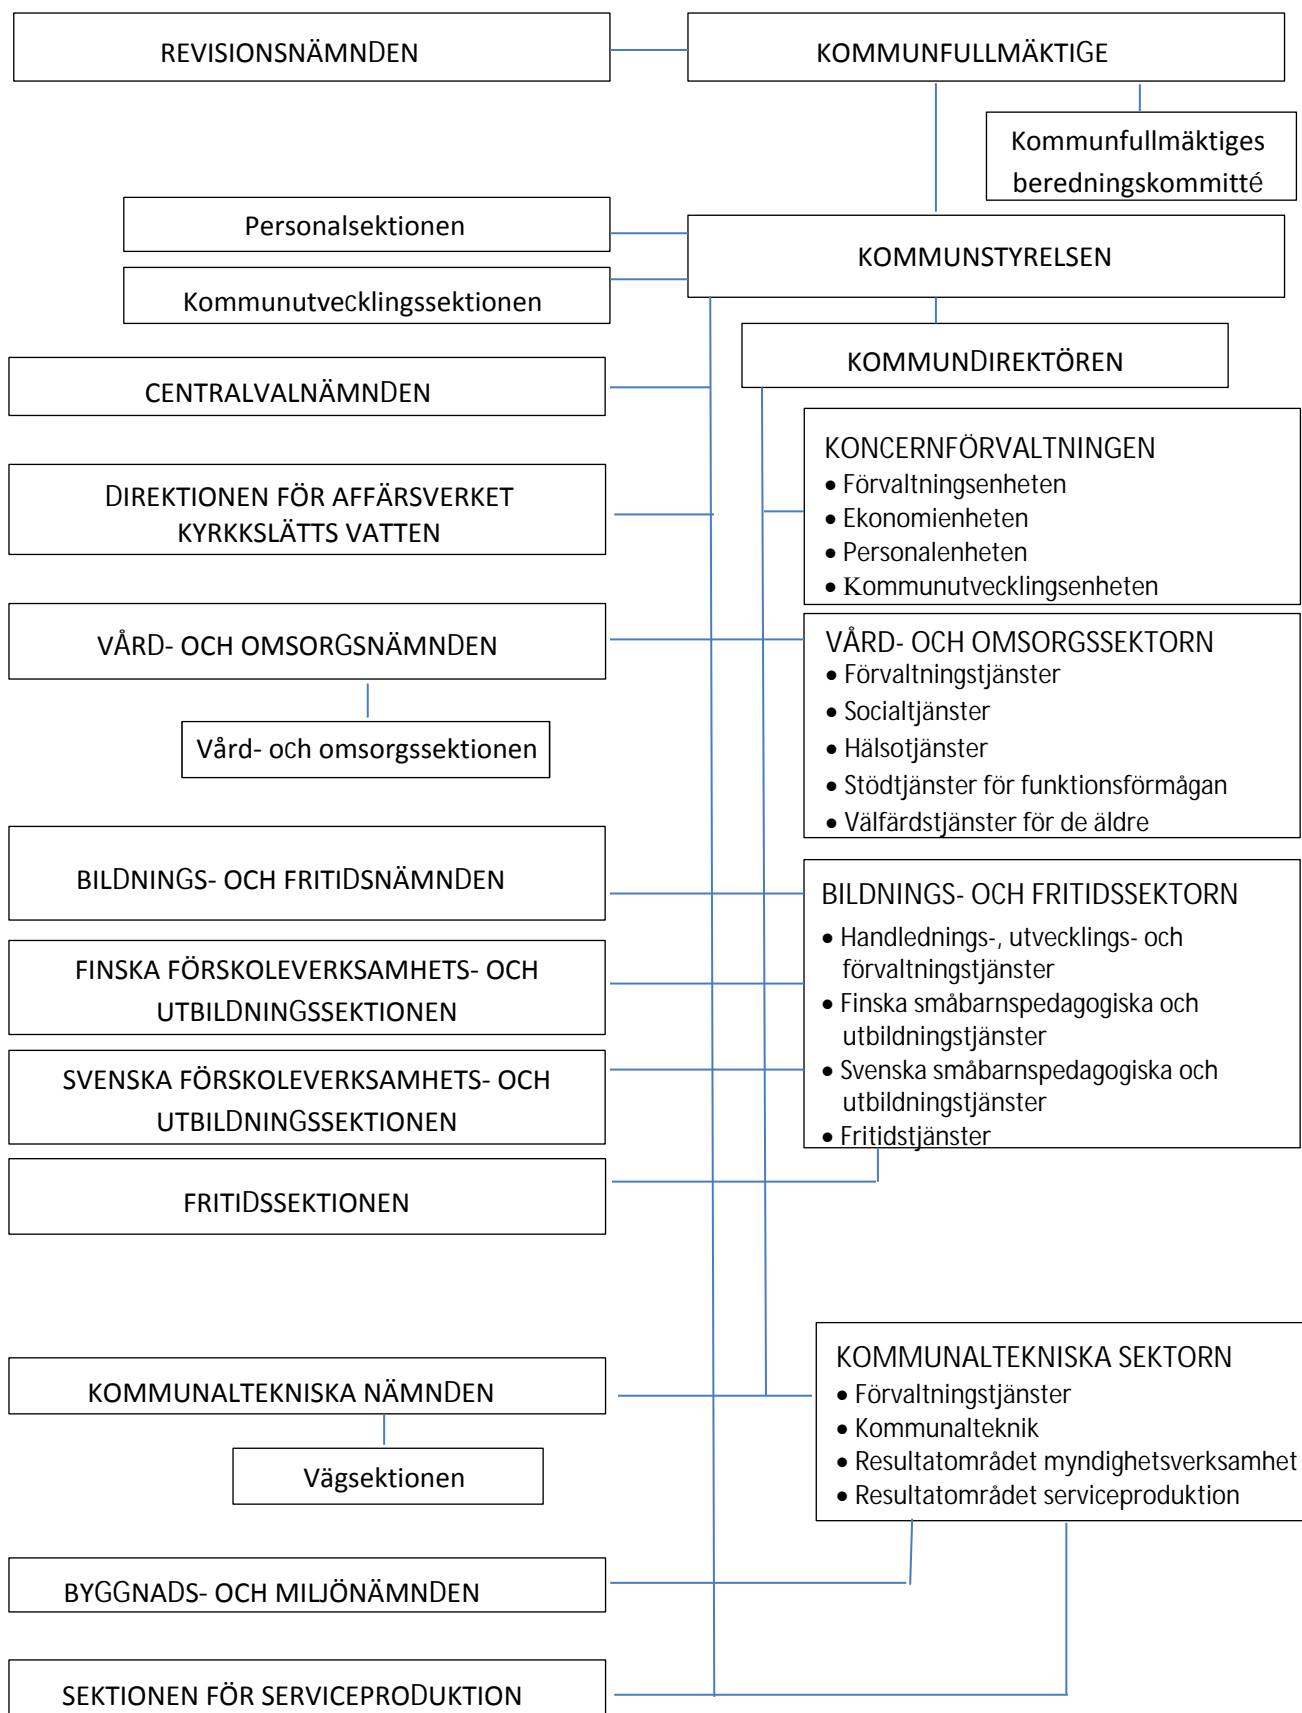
REVISIONSNÄMNDEN

KOMMUNFULLMÄKTIGE

Kommunfullmäktiges beredningskommitté

Personalsektionen

Kommunutvecklingssektionen

KOMMUNSTYRELSEN

KOMMUNDIREKTÖREN

CENTRALVALNÄMNDEN

KONCERNFÖRVALTNINGEN
• Förvaltningsenheten
• Ekonomienheten
• Personalenheten
• Kommunutvecklingsenheten

DIREKTIONEN FÖR AFFÄRSVERKET KYRKSLÄTTS VATTEN

VÅRD- OCH OMSORGSNÄMNDEN

VÅRD- OCH OMSORGSSEKTORN
• Förvaltningstjänster
• Socialtjänster
• Hälsotjänster
• Stödtjänster för funktionsförmågan
• Välfärdstjänster för de äldre

Vård- och omsorgssektionen

BILDNINGS- OCH FRITIDSNÄMNDEN

BILDNINGS- OCH FRITIDSSEKTORN
• Handlednings-, utvecklings- och förvaltningstjänster
• Finska småbarnspedagogiska och utbildningstjänster
• Svenska småbarnspedagogiska och utbildningstjänster
• Fritidstjänster

FINSKA FÖRSKOLEVERKSAMHETS- OCH UTBILDNINGSSEKTIONEN

SVENSKA FÖRSKOLEVERKSAMHETS- OCH UTBILDNINGSSEKTIONEN

FRITIDSSEKTIONEN

KOMMUNALTEKNISKA SEKTORN
• Förvaltningstjänster
• Kommunalteknik
• Resultatområdet myndighetsverksamhet
• Resultatområdet serviceproduktion

KOMMUNALTEKNISKA NÄMNDEN

Vägsektionen

BYGGNADS- OCH MILJÖNÄMNDEN

SEKTIONEN FÖR SERVICEPRODUKTION